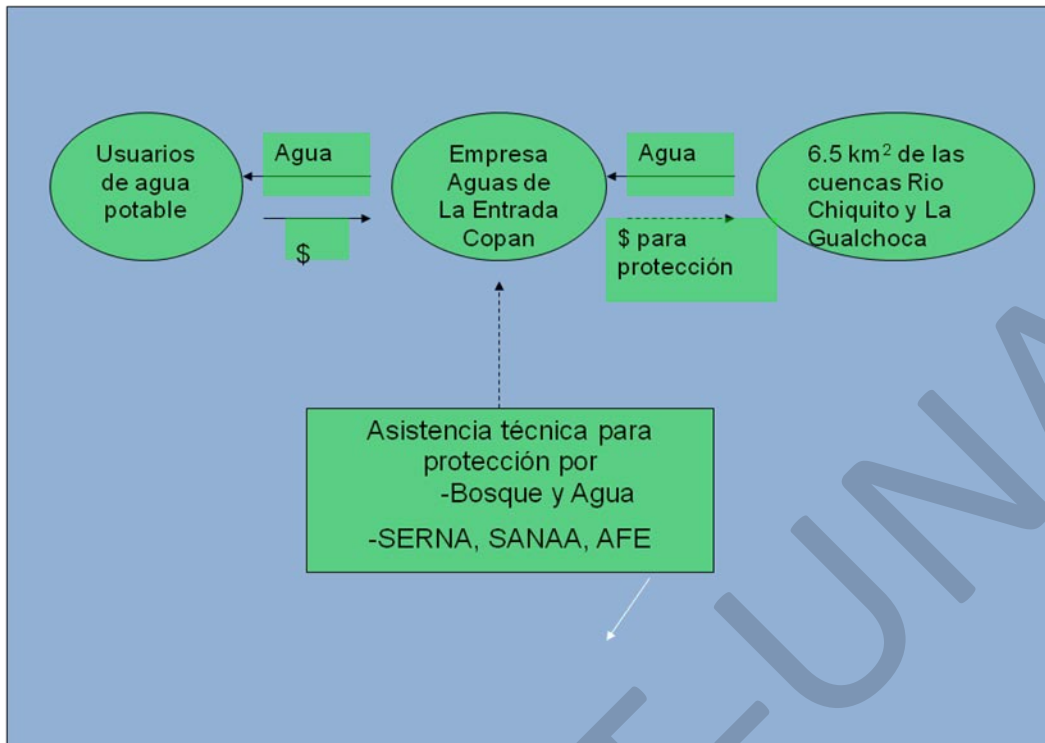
Usuarios de agua potable

Agua

$

Empresa Aguas de La Entrada Copan

Agua

$ para protección

6.5 km$^2$ de las cuencas Rio Chiquito y La Gualchoca

Asistencia técnica para protección por
-Bosque y Agua
-SERNA, SANAA, AFE

UN